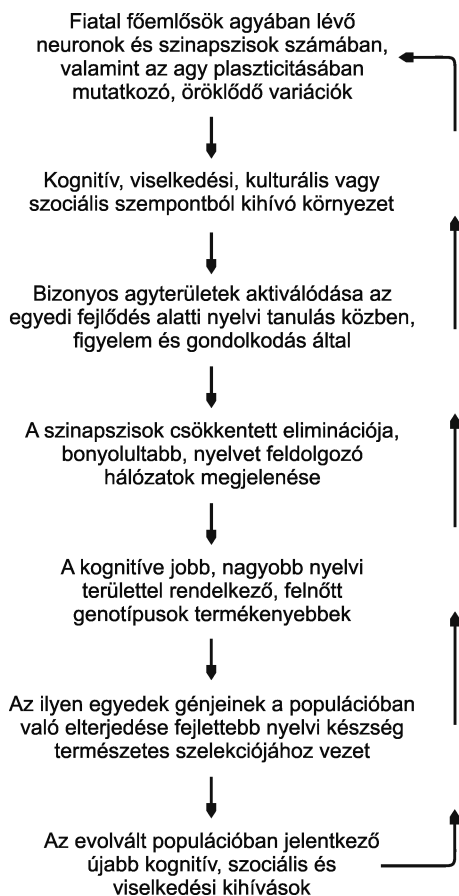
Fiatal főemlősök agyában lévő neuronok és szinapszisok számában, valamint az agy plaszticitásában mutatkozó, öröklődő variációk

Kognitív, viselkedési, kulturális vagy szociális szempontból kihívó környezet

Bizonyos agyterületek aktiválódása az egyedi fejlődés alatti nyelvi tanulás közben, figyelem és gondolkodás által

A szinapszisok csökkentett eliminációja, bonyolultabb, nyelvet feldolgozó hálózatok megjelenése

A kognitíve jobb, nagyobb nyelvi területtel rendelkező, felnőtt genotípusok termékenyebbek

Az ilyen egyedek génjeinek a populációban való elterjedése fejlettebb nyelvi készség természetes szelekciójához vezet

Az evolvált populációban jelentkező újabb kognitív, szociális és viselkedési kihívások